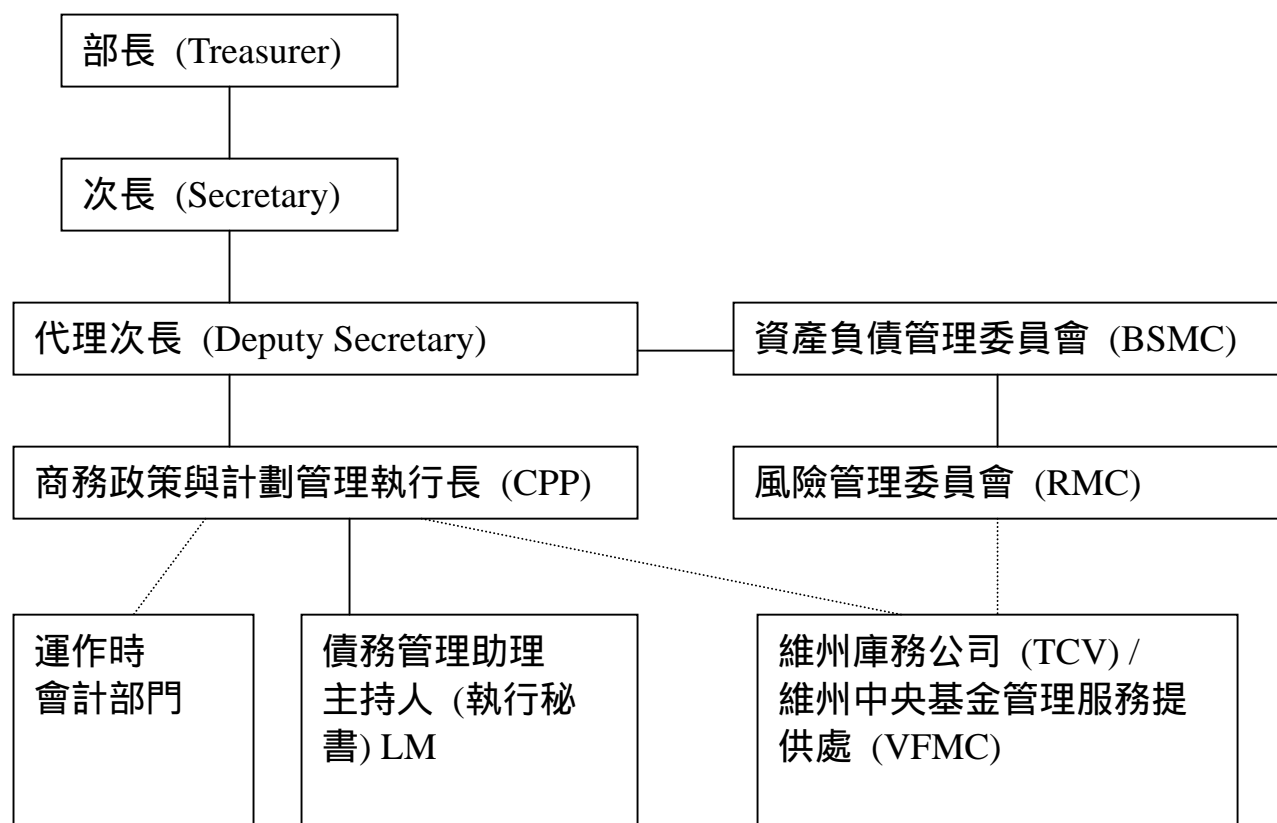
部長 (Treasurer)

次長 (Secretary)

代理次長 (Deputy Secretary)

資產負債管理委員會 (BSMC)

商務政策與計劃管理執行長 (CPP)

風險管理委員會 (RMC)

運作時
會計部門

債務管理助理
主持人 (執行秘
書) LM

維州庫務公司 (TCV) /
維州中央基金管理服務提
供處 (VFMC)